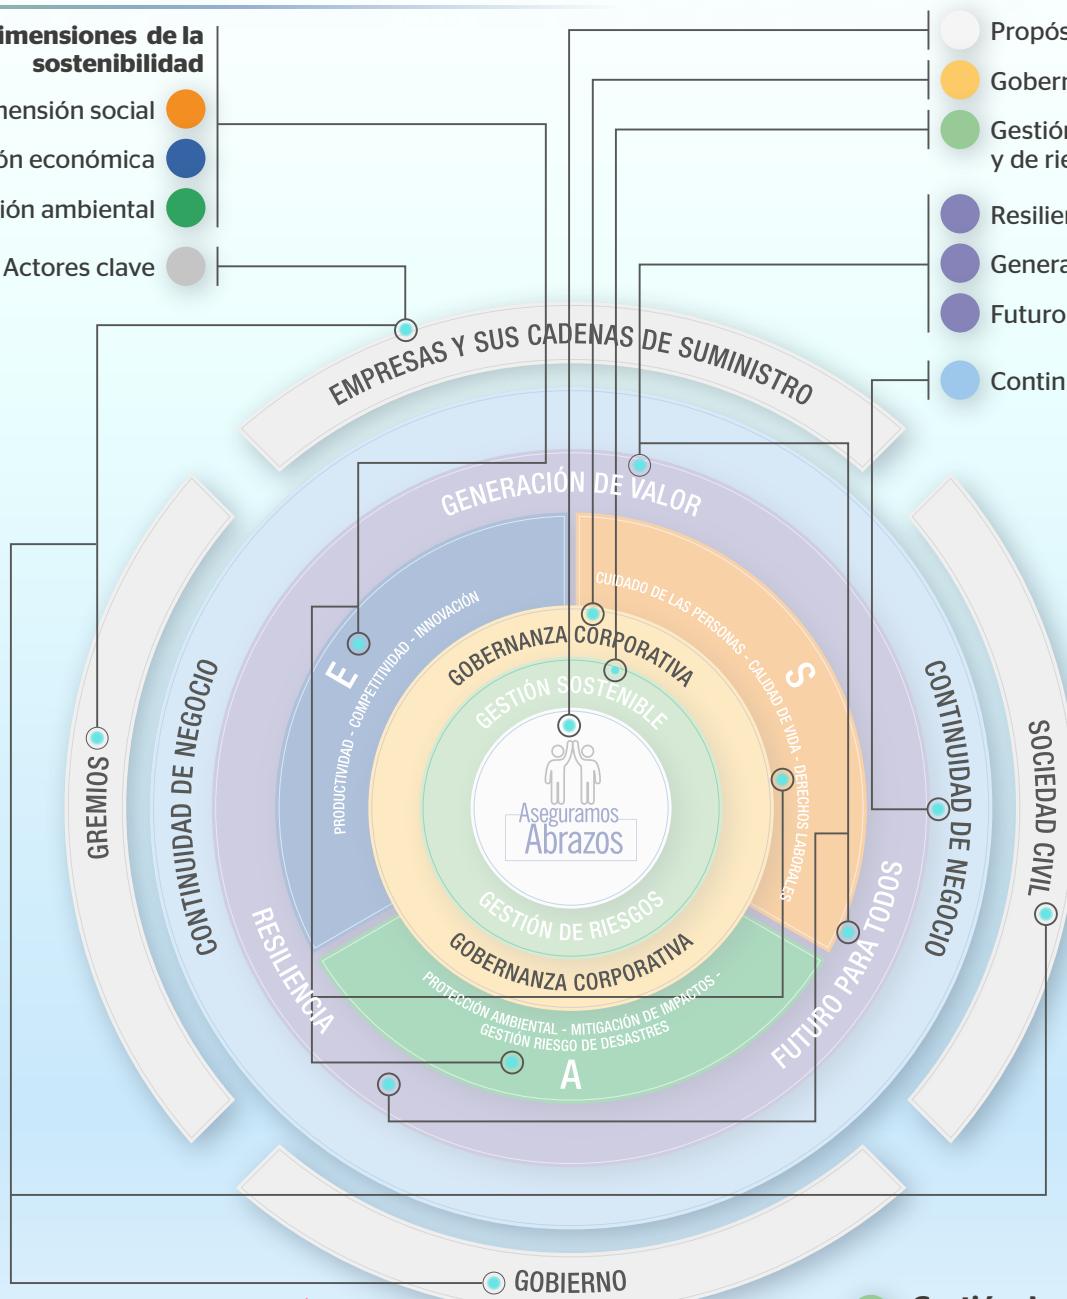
imensiones de la sostenibilidad

nensión social

ón económica

ión ambiental

Actores clave

Propós

Gobern

Gestión y de rie

Resilien

Genera

Futuro

Contin

EMPRESAS Y SUS CADENAS DE SUMINISTRO

GENERACIÓN DE VALOR

GREMIOS

CONTINUIDAD DE NEGOCIO

CONTINUIDAD DE NEGOCIO

SOCIEDAD CIVIL

E

PRODUCTIVIDAD - COMPETITIVIDAD - INNOVACIÓN

S

CUIDADO DE LAS PERSONAS - CALIDAD DE VIDA - DERECHOS LABORALES

GOBERNANZA CORPORATIVA

GESTIÓN SOSTENIBLE

Aseguramos Abrazos

GESTIÓN DE RIESGOS

GOBERNANZA CORPORATIVA

RESILIENCIA

FUTURO PARA TODOS

PROTECCIÓN AMBIENTAL - MITIGACIÓN DE IMPACTOS - GESTIÓN RIESGO DE DESASTRES

A

GOBIERNO